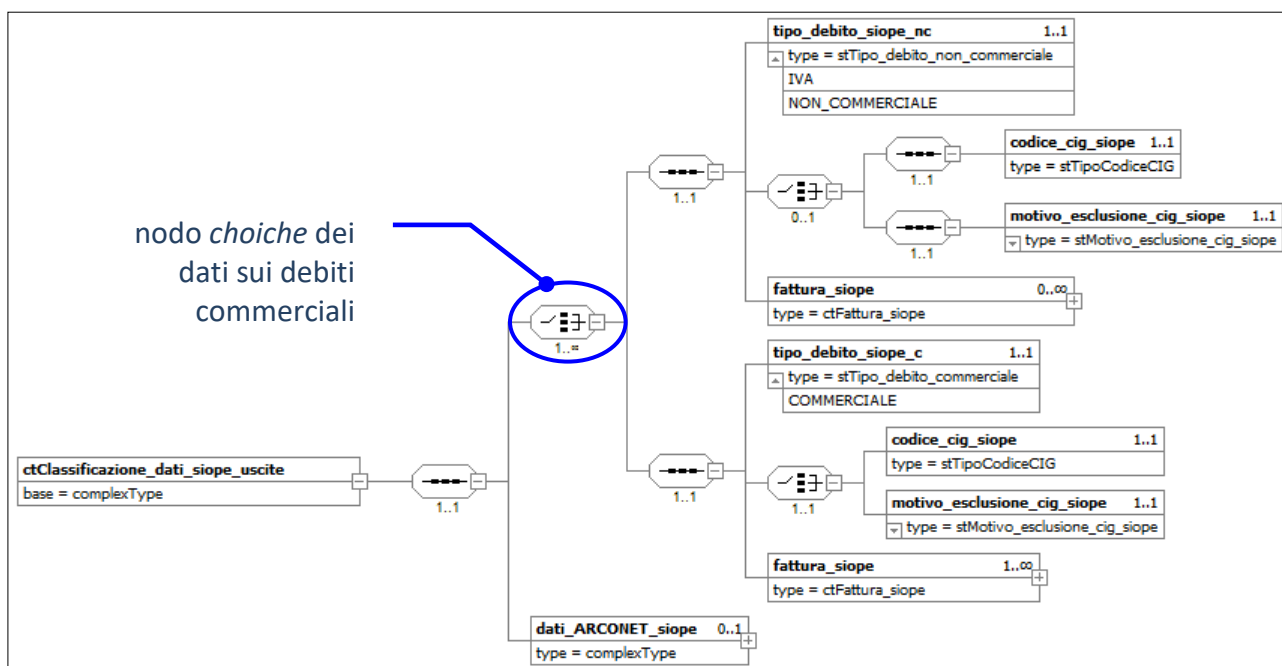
tipo_debito_siope_nc 1..1
type = stTipo_debito_non_commerciale
IVA
NON_COMMERCIALE

1..1

0..1

1..1

codice_cig_siope 1..1
type = stTipoCodiceCIG

1..1

motivo_esclusione_cig_siope 1..1
type = stMotivo_esclusione_cig_siope

fattura_siope 0..∞
type = ctFattura_siope

nodo *choiche* dei dati sui debiti commerciali

1..∞

tipo_debito_siope_c 1..1
type = stTipo_debito_commerciale
COMMERCIALE

codice_cig_siope 1..1
type = stTipoCodiceCIG

ctClassificazione_dati_siope_uscite
base = complexType

1..1

1..1

1..1

motivo_esclusione_cig_siope 1..1
type = stMotivo_esclusione_cig_siope

fattura_siope 1..∞
type = ctFattura_siope

dati_ARCONET_siope 0..1
type = complexType